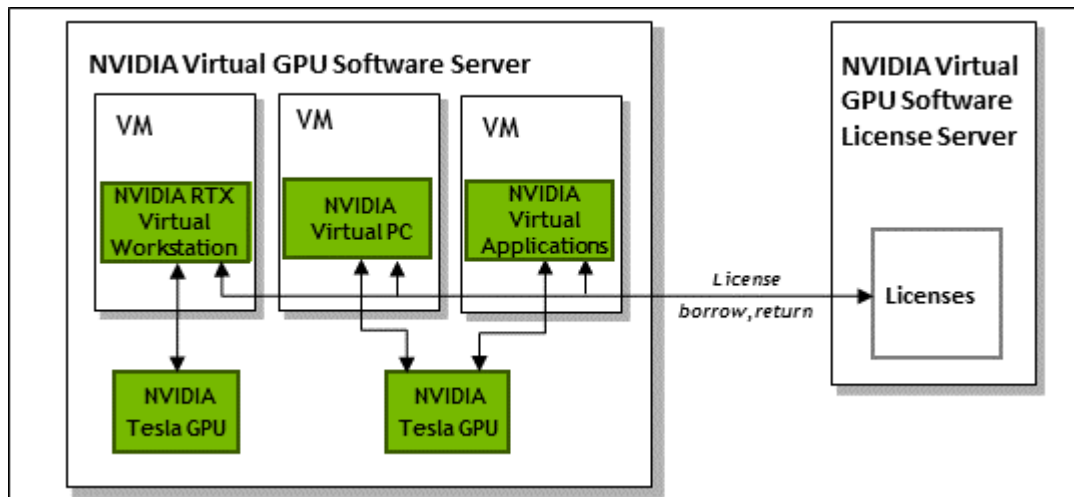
NVIDIA Virtual GPU Software Server

VM

NVIDIA RTX Virtual Workstation

VM

NVIDIA Virtual PC

VM

NVIDIA Virtual Applications

NVIDIA Tesla GPU

NVIDIA Tesla GPU

License borrow, return

NVIDIA Virtual GPU Software License Server

Licenses